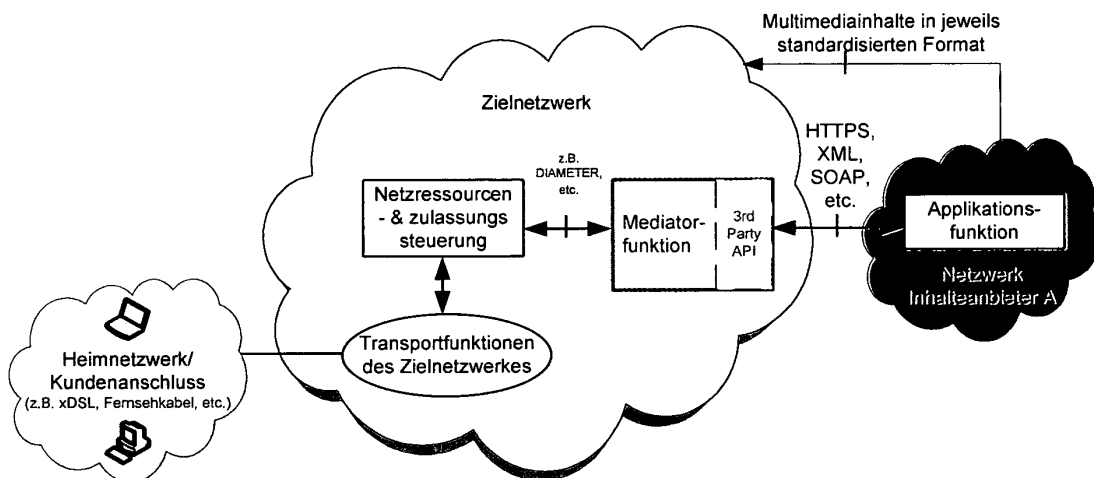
Multimediainhalte in jeweils standardisierten Format

Zielnetzwerk

HTTPS, XML, SOAP, etc.

z.B. DIAMETER, etc.

Netzressourcen - & zulassungs steuerung

Mediator-funktion

3rd Party API

Applikations-funktion

Netzwerk Inhalteanbieter A

Transportfunktionen des Zielnetzwerkes

Heimnetzwerk/ Kundenanschluss (z.B. xDSL, Fernsehkabel, etc.)